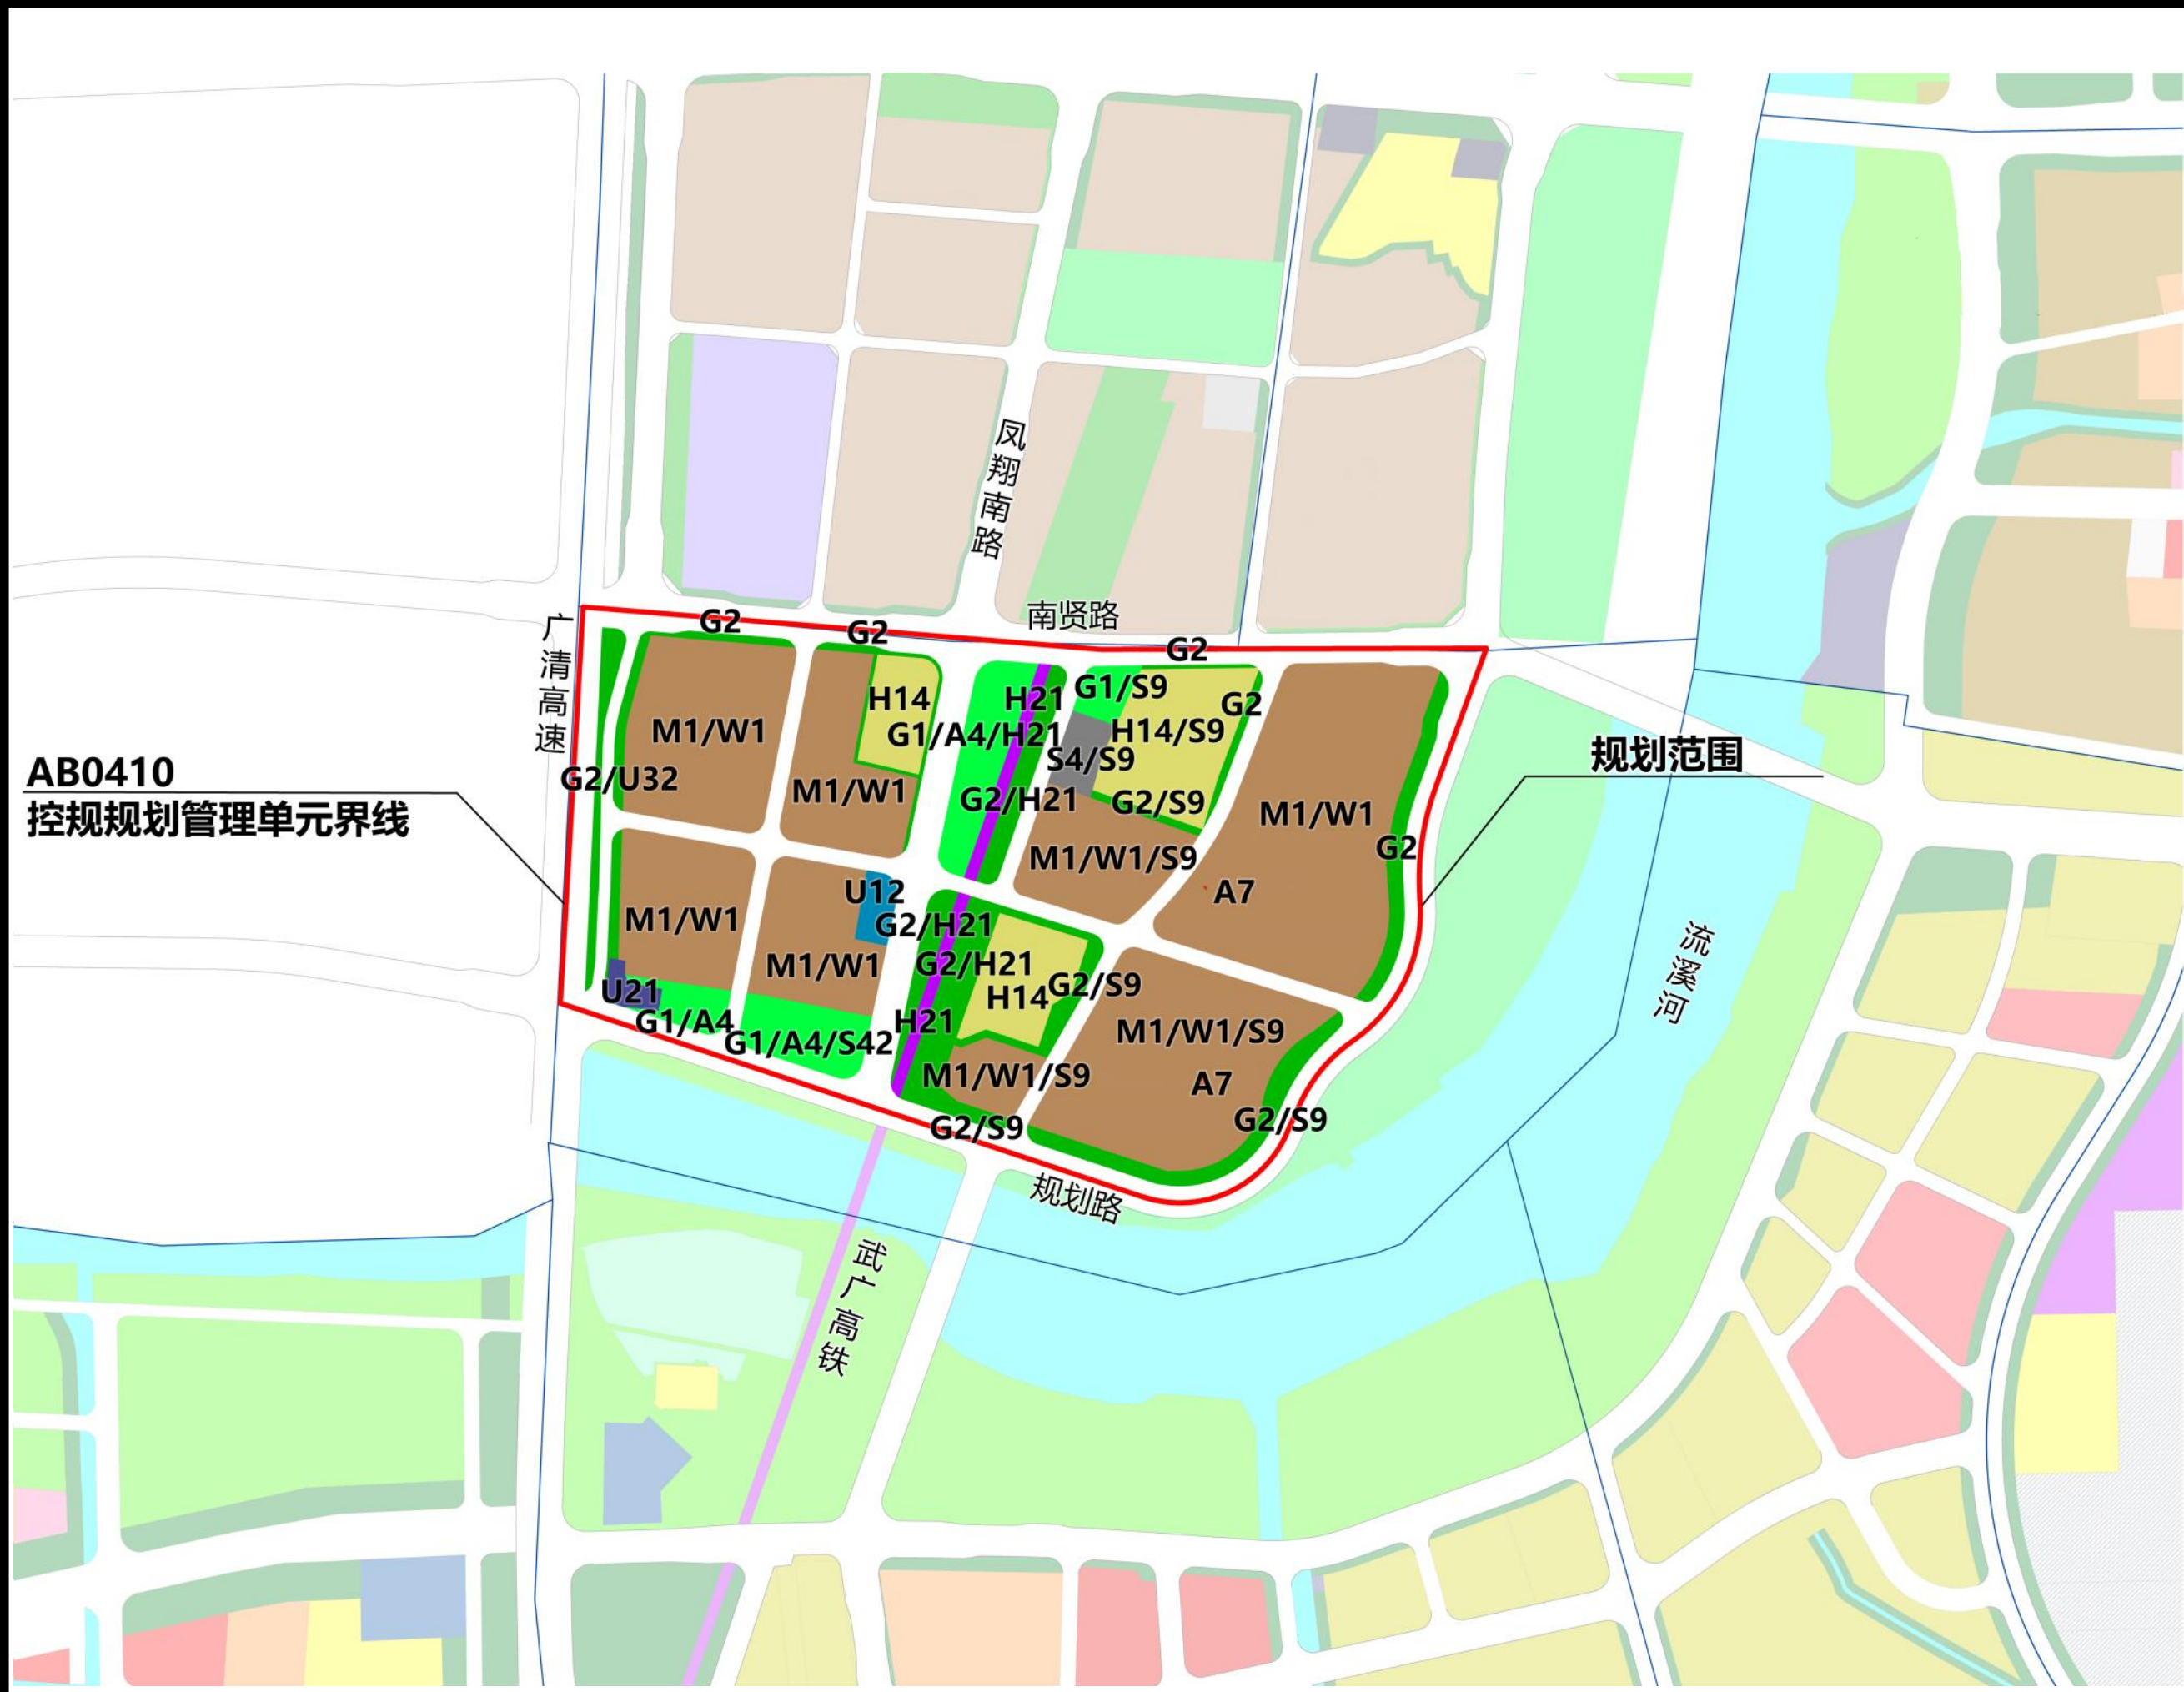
凤翔南路

南贤路

广清高速

AB0410
控规规划管理单元界线

规划范围

G2
G2
G2
G2
G2
G1/S9
H14
H21
M1/W1
G1/A4/H21
H14/S9
S4/S9
M1/W1
G2/U32
G2/H21
G2/S9
M1/W1
M1/W1/S9
A7
U12
M1/W1
G2/H21
M1/W1
G2/H21
H14
G2/S9
U21
G1/A4
G1/A4/S42
H21
M1/W1/S9
M1/W1/S9
A7
G2/S9
G2/S9

流溪河

规划路

武广高铁